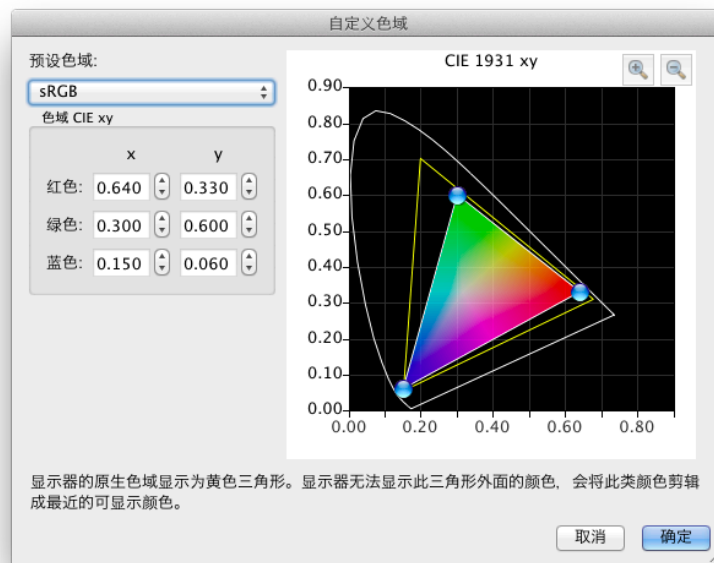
自定义色域

预设色域:

sRGB

色域 CIE xy

| | x | y |
|---|---|---|
| 红色: | 0.640 | 0.330 |
| 绿色: | 0.300 | 0.600 |
| 蓝色: | 0.150 | 0.060 |

CIE 1931 xy

0.90
0.80
0.70
0.60
0.50
0.40
0.30
0.20
0.10
0.00
0.00 0.20 0.40 0.60 0.80

显示器的原生色域显示为黄色三角形。显示器无法显示此三角形外面的颜色, 会将此类颜色剪辑成最近的可显示颜色。

取消 确定